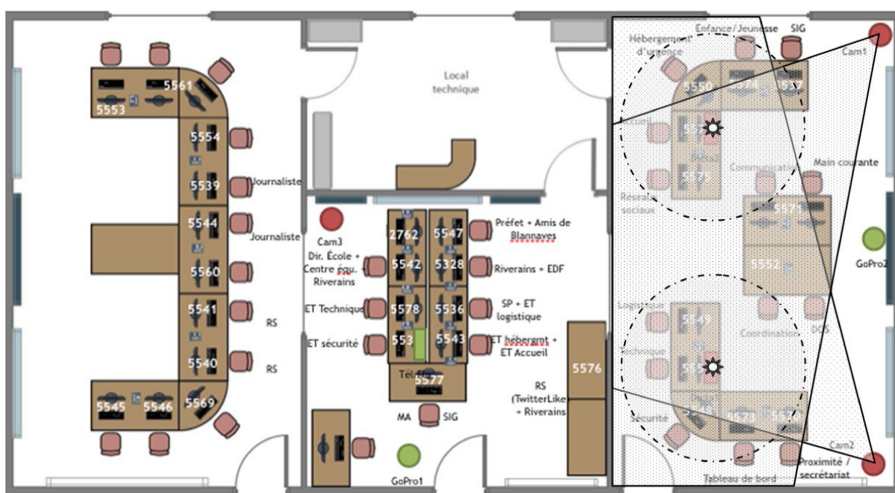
5553
5561
5554
5539
5544
5560
5541
5540
5545
5546
5569
Journaliste
Journaliste
RS
RS
Local technique
Cam3
Dir. École + Centre équ. Riverains
ET Technique
ET sécurité
2762
5547
5542
5328
5578
5536
553
5543
Tél.
5577
Préfet + Amis de Blannaves
Riverains + EDF
SP + ET logistique
ET hébergmt + ET Accueil
RS (TwitterLike + Riverains
5576
MA
SIG
GoPro1
Hébergement d'urgence
Enfance/Jeunesse
SIG
Cam1
5550
Accueil
Réseaux sociaux
Communication
Main courante
5571
5552
GoPro2
Logistique
Technique
Coordination
DOS
5549
Sécurité
5573
Tableau de bord
Cam2
Proximité / secrétariat